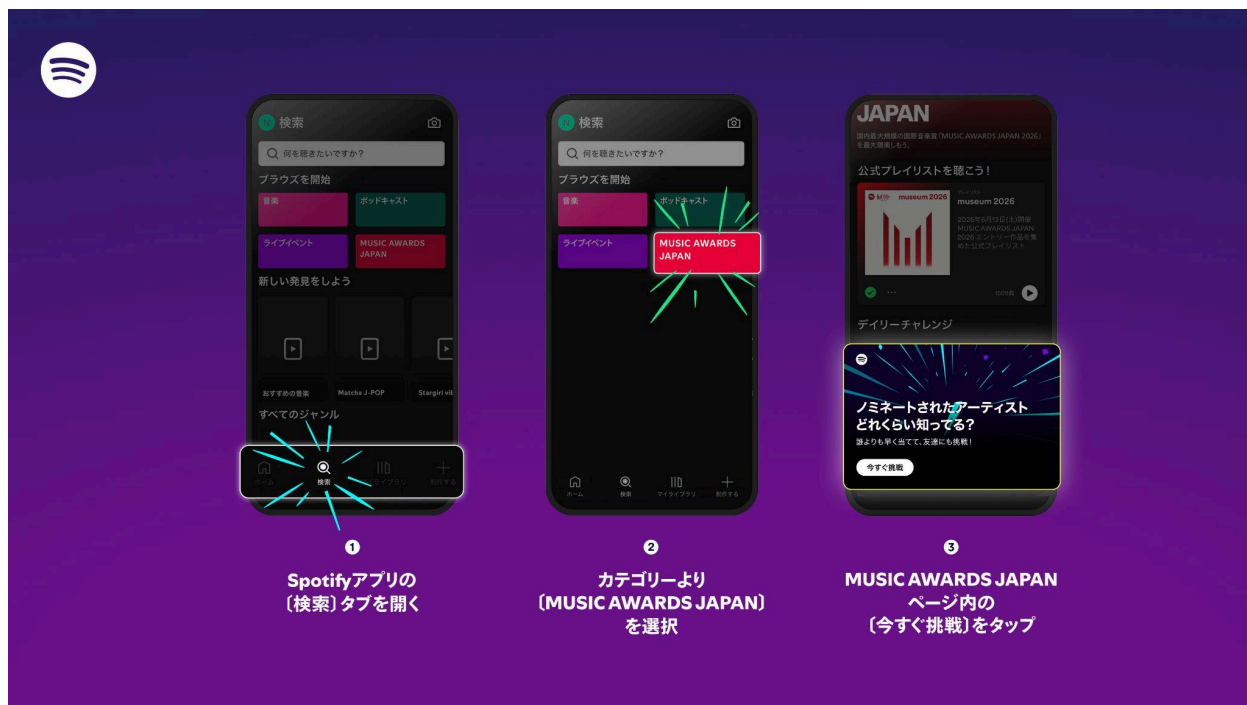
検索

何を聴きたいですか?

ブラウズを開始

音楽

ポッドキャスト

ライブイベント

MUSIC AWARDS JAPAN

新しい発見をしよう

おすすめの音楽

Matcha J-POP

Stargirl vib

すべてのジャンル

ホーム

検索

マイライブラリ

制作する

検索

何を聴きたいですか?

ブラウズを開始

音楽

ポッドキャスト

ライブイベント

MUSIC AWARDS JAPAN

ホーム

検索

マイライブラリ

制作する

JAPAN

国内最大規模の国際音楽賞「MUSIC AWARDS JAPAN 2026」を最大限楽しもう。

公式プレイリストを聴こう!

museum 2026

museum 2026

2026年6月13日(土)開催 MUSIC AWARDS JAPAN 2026 エントリー作品を集めた公式プレイリスト

デイリーチャレンジ

ノミネートされたアーティスト どれくらい知ってる?

誰よりも早く当てて、友達にも挑戦!

今すぐ挑戦

❶
Spotifyアプリの〔検索〕タブを開く

❷
カテゴリーより〔MUSIC AWARDS JAPAN〕を選択

❸
MUSIC AWARDS JAPAN ページ内の〔今すぐ挑戦〕をタップ